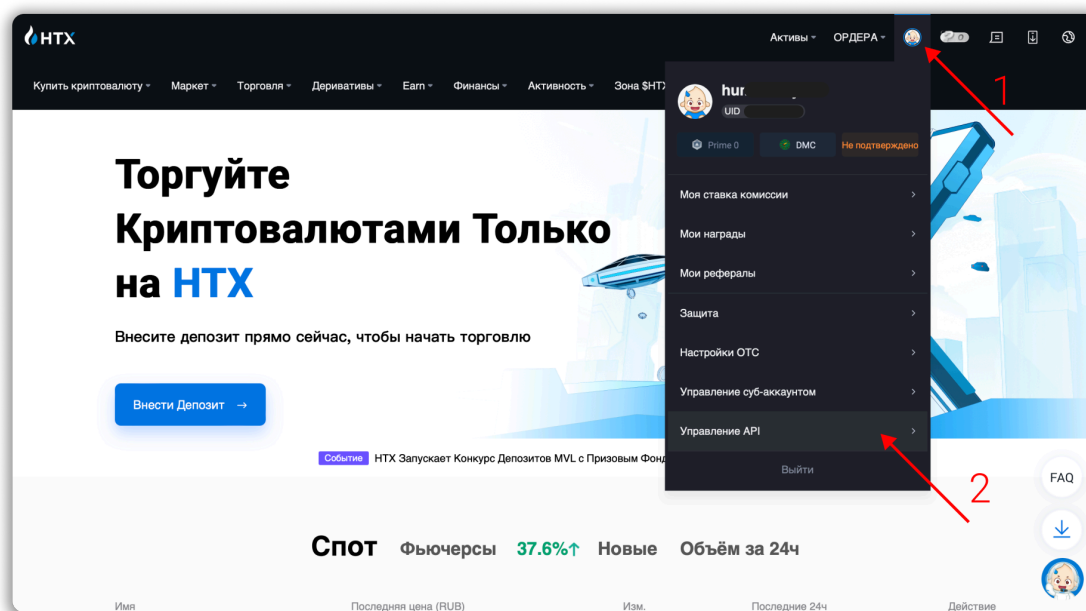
HTX

Активы ОРДЕРА

Купить криптовалюту Маркет Торговля Деривативы Earn Финансы Активность Зона $HTX

hu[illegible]
UID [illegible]

Prime 0 DMC Не подтверждено

Моя ставка комиссии
Мои награды
Мои рефералы
Защита
Настройки OTC
Управление суб-аккаунтом
Управление API
Выйти

1

2

Торгуйте Криптовалютами Только на HTX

Внесите депозит прямо сейчас, чтобы начать торговлю

Внести Депозит →

Событие HTX Запускает Конкурс Депозитов MVL с Призовым Фонд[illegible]

FAQ

Спот Фьючерсы 37.6%↑ Новые Объём за 24ч

Имя Последняя цена (RUB) Изм. Последние 24ч Действие